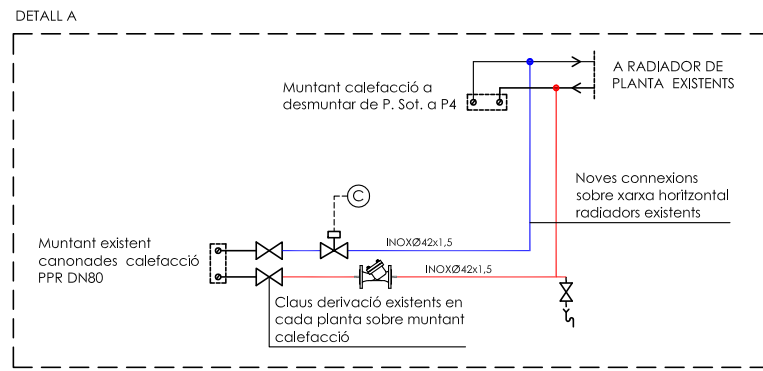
DETALL A

A RADIADOR DE PLANTA EXISTENTS

Muntant calefacció a desmuntar de P. Sot. a P4

Noves connexions sobre xarxa horitzontal radiadors existents

C

INOXØ42x1,5

Muntant existent canonades calefacció PPR DN80

INOXØ42x1,5

Claus derivació existents en cada planta sobre muntant calefacció